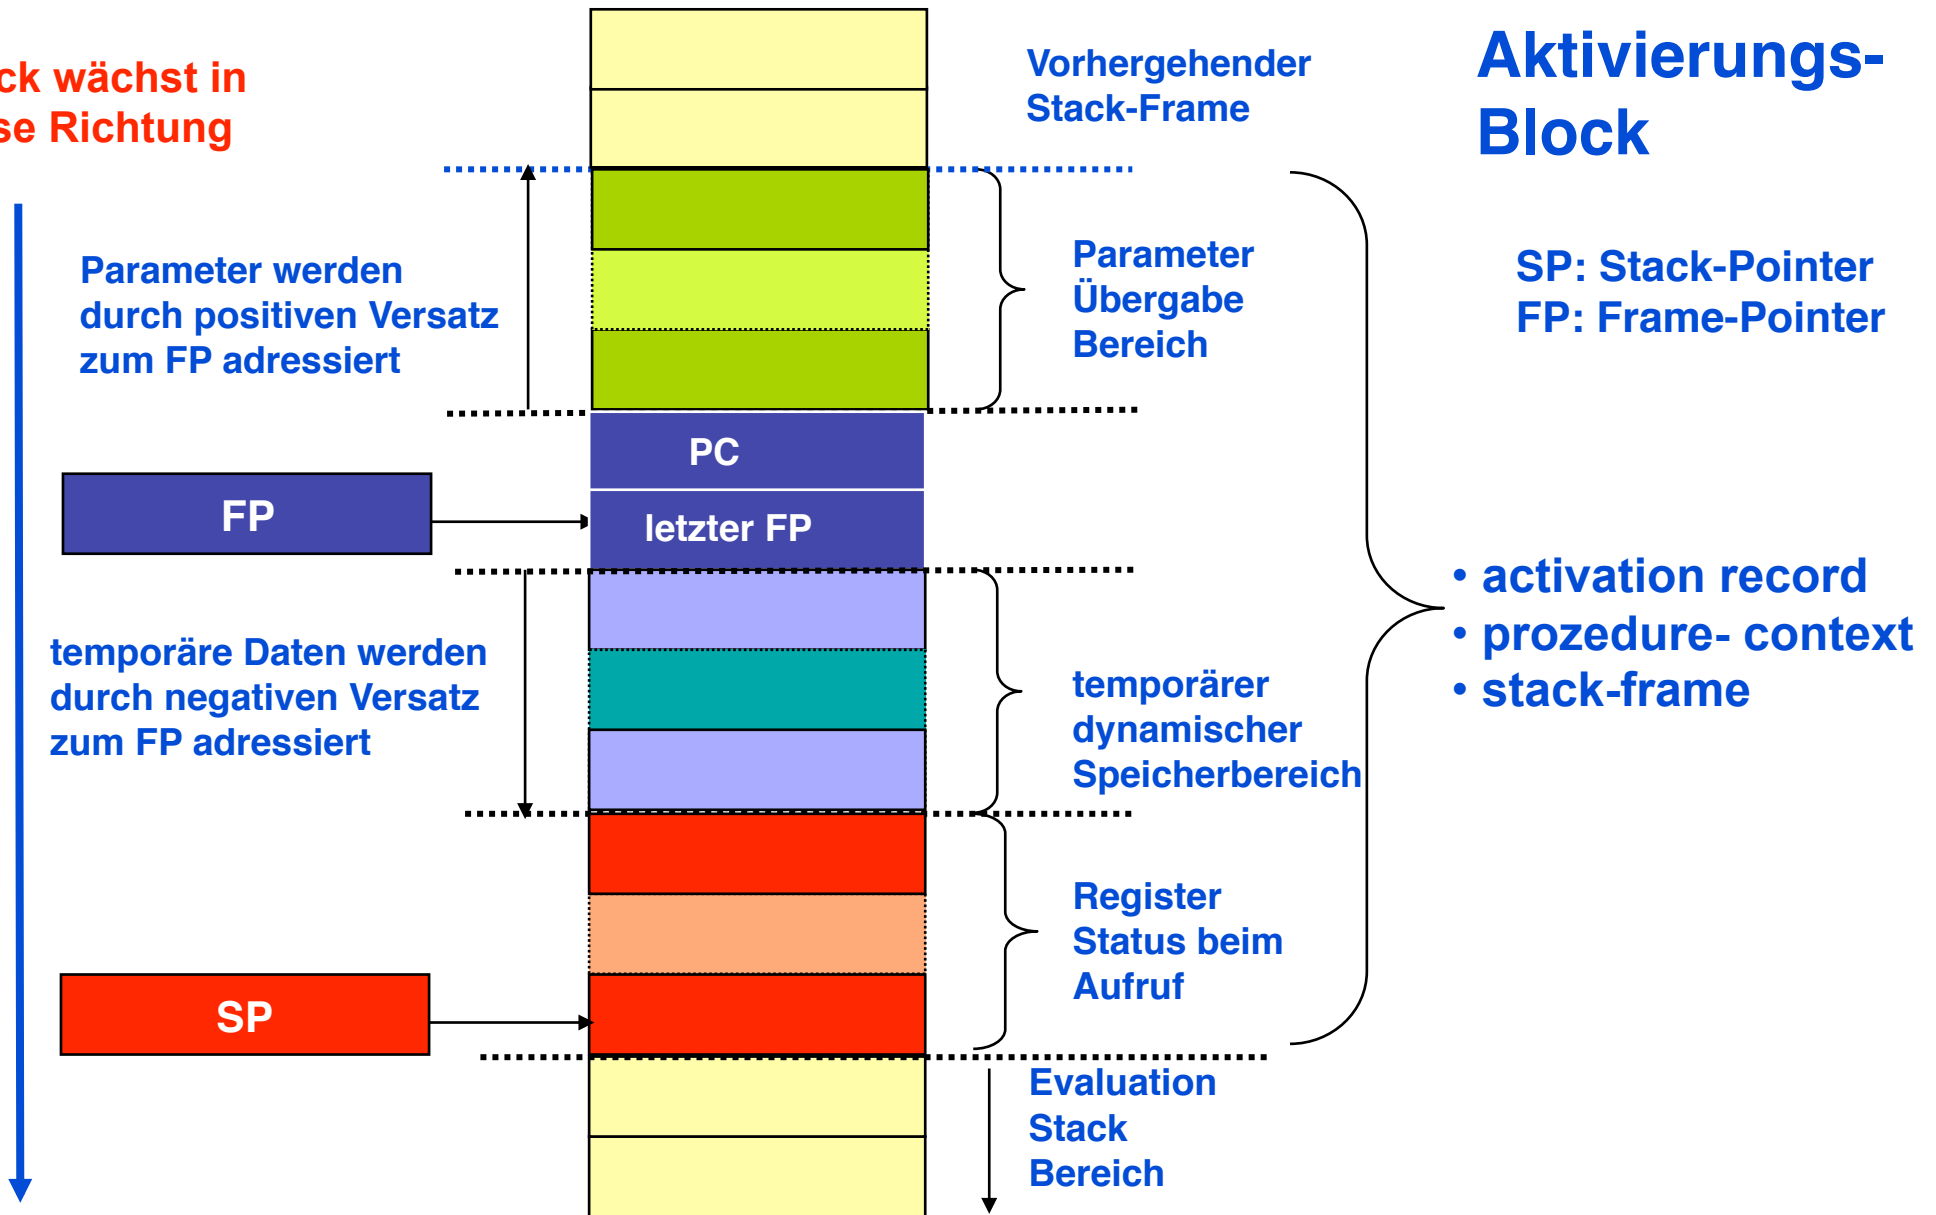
ck wächst in
se Richtung

Vorhergehender Stack-Frame

Aktivierungs-Block

Parameter werden durch positiven Versatz zum FP adressiert

Parameter Übergabe Bereich

SP: Stack-Pointer
FP: Frame-Pointer

PC

FP

letzter FP

• activation record
• prozedure- context
• stack-frame

temporäre Daten werden durch negativen Versatz zum FP adressiert

temporärer dynamischer Speicherbereich

Register Status beim Aufruf

SP

Evaluation Stack Bereich